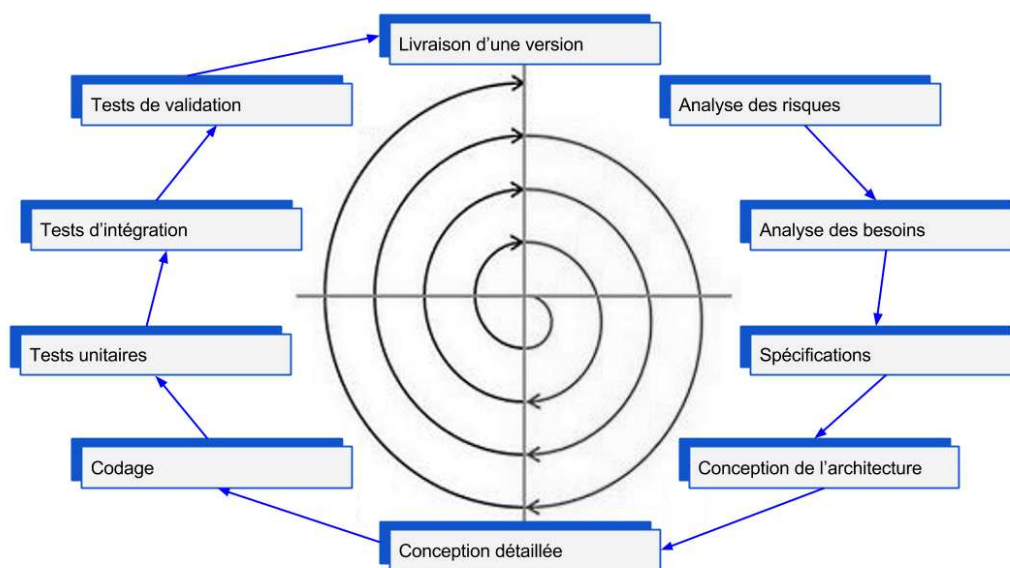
Livraison d'une version

Analyse des risques

Analyse des besoins

Spécifications

Conception de l'architecture

Conception détaillée

Codage

Tests unitaires

Tests d'intégration

Tests de validation